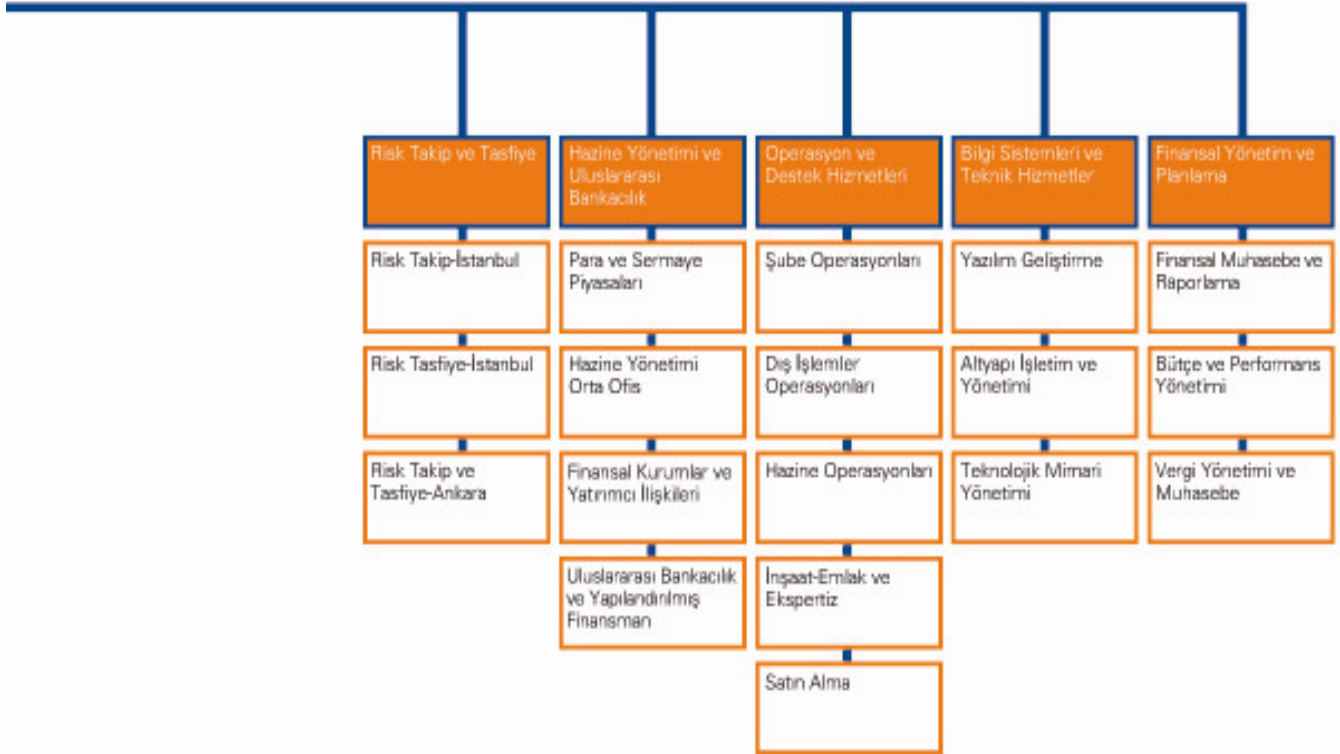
Risk Takip ve Tasfiye

Risk Takip-İstanbul

Risk Tasfiye-İstanbul

Risk Takip ve Tasfiye-Ankara

Hazine Yönetimi ve Uluslararası Bankacılık

Para ve Sermaye Piyasaları

Hazine Yönetimi Orta Ofis

Finansal Kurumlar ve Yatırımcı İlişkileri

Uluslararası Bankacılık ve Yapılandırılmış Finansman

Operasyon ve Destek Hizmetleri

Şube Operasyonları

Dış İşlemler Operasyonları

Hazine Operasyonları

İnşaat-Emlak ve Ekspertiz

Satın Alma

Bilgi Sistemleri ve Teknik Hizmetler

Yazılım Geliştirme

Altyapı İşletim ve Yönetimi

Teknolojik Mimari Yönetimi

Finansal Yönetim ve Planlama

Finansal Muhasebe ve Raporlama

Bütçe ve Performans Yönetimi

Vergi Yönetimi ve Muhasebe